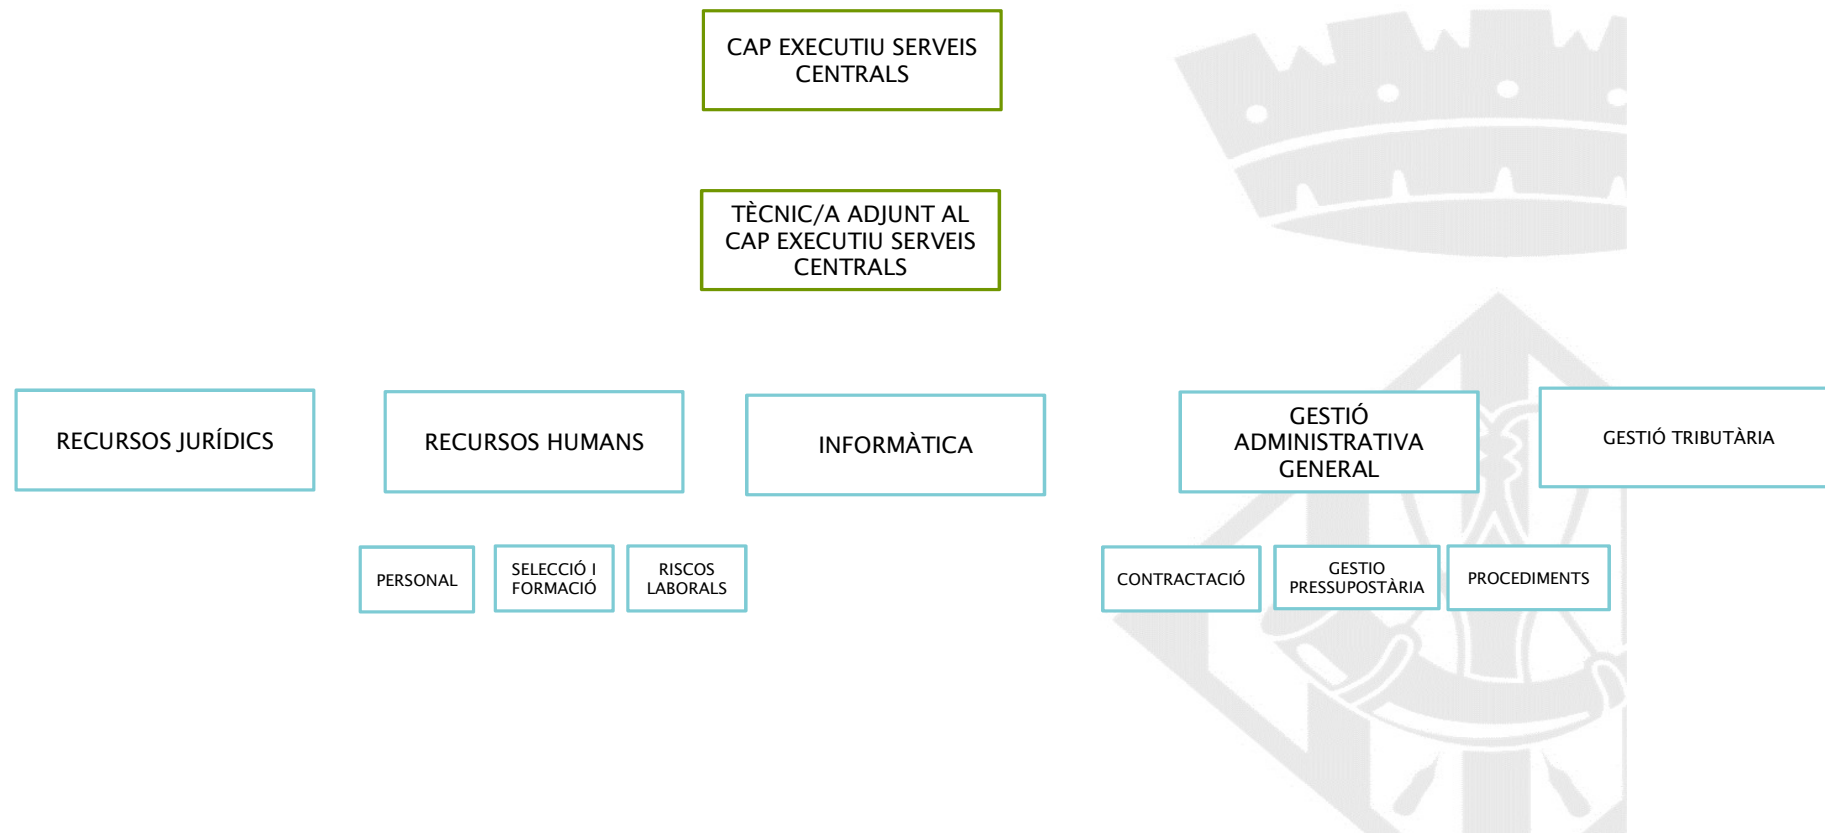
CAP EXECUTIU SERVEIS CENTRALS

TÈCNIC/A ADJUNT AL CAP EXECUTIU SERVEIS CENTRALS

RECURSOS JURÍDICS

RECURSOS HUMANS

INFORMÀTICA

GESTIÓ ADMINISTRATIVA GENERAL

GESTIÓ TRIBUTÀRIA

PERSONAL

SELECCIÓ I FORMACIÓ

RISCOS LABORALS

CONTRACTACIÓ

GESTIO PRESSUPOSTÀRIA

PROCEDIMENTS